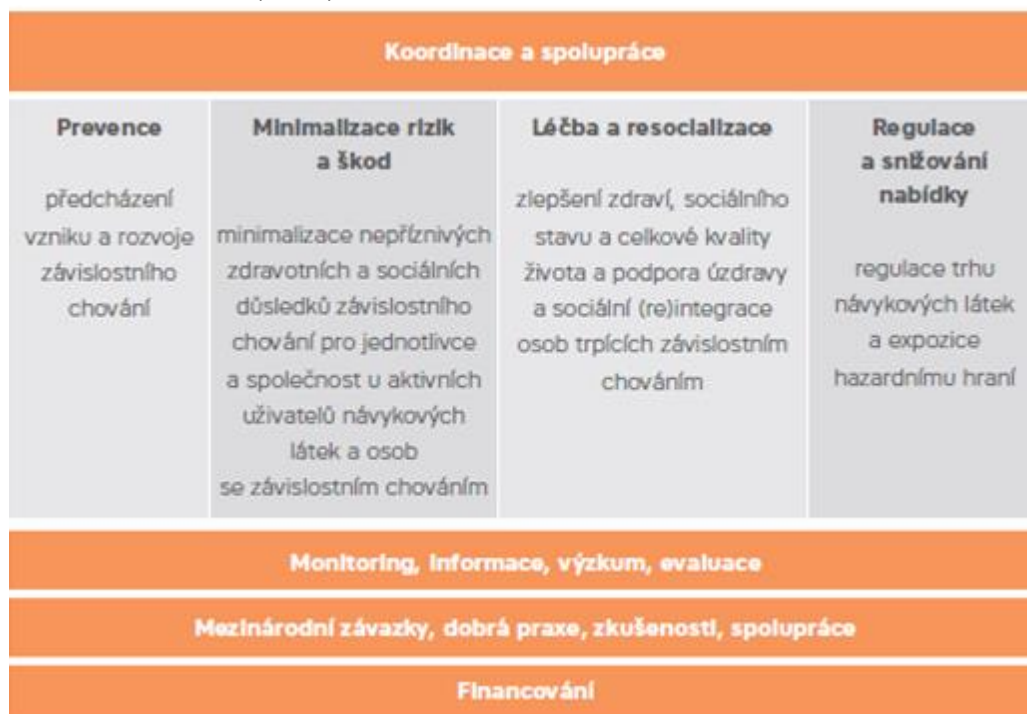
Koordinace a spolupráce

| Prevence | Minimalizace rizik a škod | Léčba a resocializace | Regulace a snižování nabídky |
|---|---|---|---|
| předcházení vzniku a rozvoje závislostního chování | minimalizace nepříznivých zdravotních a sociálních důsledků závislostního chování pro jednotlivce a společnost u aktivních uživatelů návykových látek a osob se závislostním chováním | zlepšení zdraví, sociálního stavu a celkové kvality života a podpora úzdravy a sociální (re)integrace osob trpících závislostním chováním | regulace trhu návykových látek a expozice hazardnímu hraní |

Monitoring, informace, výzkum, evaluace

Mezinárodní závazky, dobrá praxe, zkušenosti, spolupráce

Financování